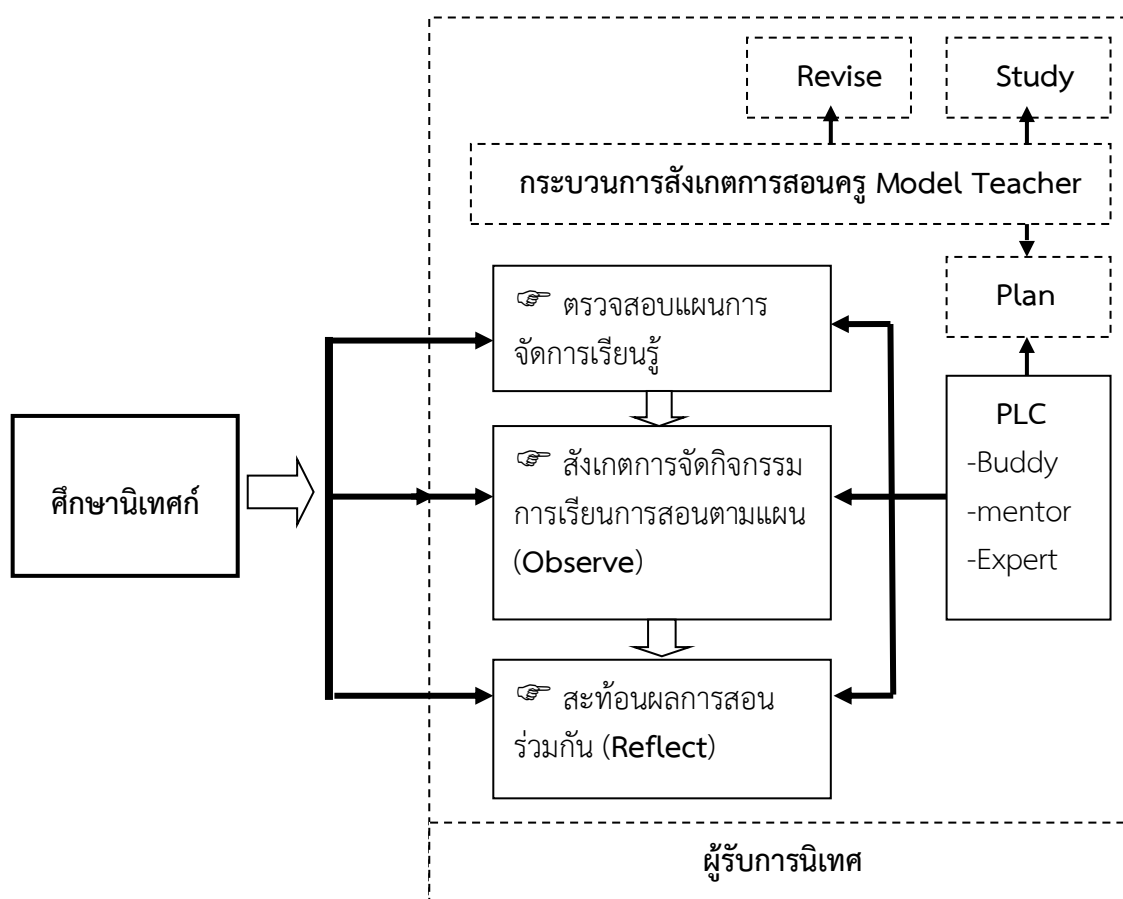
Revise

Study

กระบวนการสังเกตการสอนครู Model Teacher

Plan

ศึกษานิเทศก์

☞ ตรวจสอบแผนการจัดการเรียนรู้

☞ สังเกตการจัดกิจกรรมการเรียนการสอนตามแผน (Observe)

☞ สะท้อนผลการสอนร่วมกัน (Reflect)

PLC
-Buddy
-mentor
-Expert

ผู้รับการนิเทศ